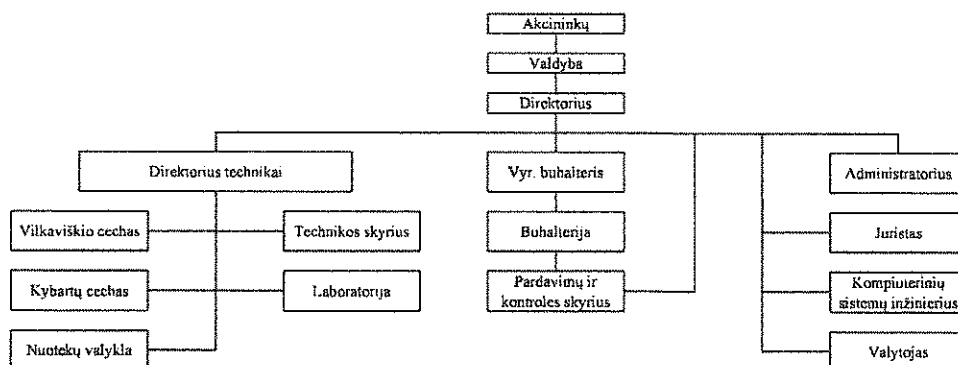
Akcininkų

Valdyba

Direktorius

Direktorius technikai

Vilkaviškio cechas

Technikos skyrius

Kybartų cechas

Laboratorija

Nuotekų valykla

Vyr. buhalteris

Buhalterija

Pardavimų ir kontroles skyrius

Administratorius

Juristas

Kompiuterinių sistemų inžinierius

Valytojas